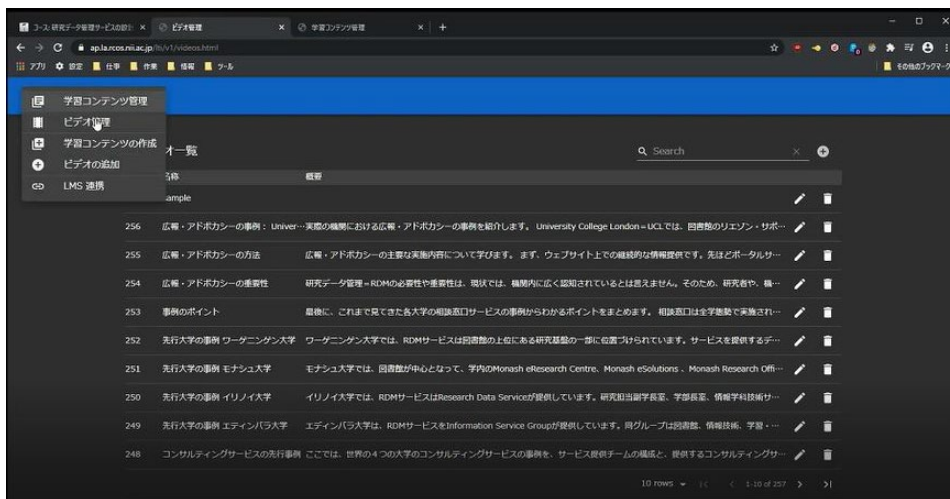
コース: 研究データ管理サービスの設計 × ビデオ管理 × 学習コンテンツ管理 × +

ap.la.rcos.nii.ac.jp/lti/v1/videos.html

アプリ 設定 仕事 作業 情報 ツール

その他のブックマーク

学習コンテンツ管理
ビデオ管理
学習コンテンツの作成
ビデオの追加
LMS 連携

オ一覧

Search

| | 名称 | 概要 |
|---|---|---|
| | ample | |
| 256 | 広報・アドボカシーの事例：Univer··· | 実際の機関における広報・アドボカシーの事例を紹介します。University College London＝UCLでは、図書館のリエゾン・サポ··· |
| 255 | 広報・アドボカシーの方法 | 広報・アドボカシーの主要な実施内容について学びます。まず、ウェブサイト上での継続的な情報提供です。先ほどポータルサ··· |
| 254 | 広報・アドボカシーの重要性 | 研究データ管理＝RDMの必要性や重要性は、現状では、機関内に広く認知されているとは言えません。そのため、研究者や、機··· |
| 253 | 事例のポイント | 最後に、これまで見てきた各大学の相談窓口サービスの事例からわかるポイントをまとめます。相談窓口は全学態勢で実施され··· |
| 252 | 先行大学の事例 ワーゲニンゲン大学 | ワーゲニンゲン大学では、RDMサービスは図書館の上位にある研究基盤の一部に位置づけられています。サービスを提供するデ··· |
| 251 | 先行大学の事例 モナシュ大学 | モナシュ大学では、図書館が中心となって、学内のMonash eResearch Centre、Monash eSolutions 、Monash Research Offi··· |
| 250 | 先行大学の事例 イリノイ大学 | イリノイ大学では、RDMサービスはResearch Data Serviceが提供しています。研究担当副学長室、学部長室、情報学科技術サ··· |
| 249 | 先行大学の事例 エディンバラ大学 | エディンバラ大学は、RDMサービスをInformation Service Groupが提供しています。同グループは図書館、情報技術、学習・··· |
| 248 | コンサルティングサービスの先行事例 | ここでは、世界の４つの大学のコンサルティングサービスの事例を、サービス提供チームの構成と、提供するコンサルティングサ··· |

10 rows 1-10 of 257